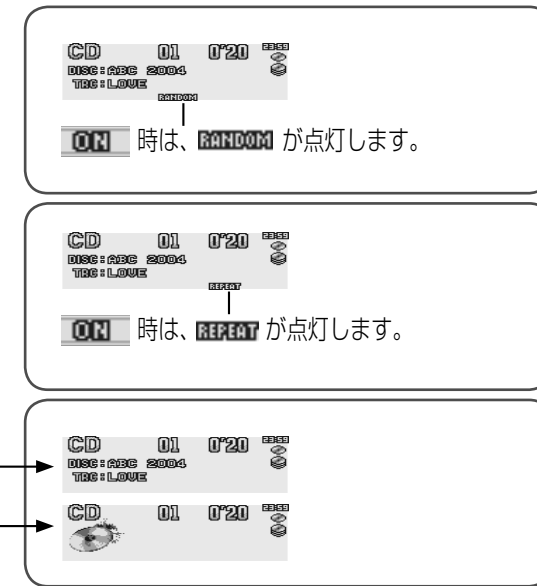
CD 01 0'20 23:59
DISC:ABC 2004
TRC:LOVE
RANDOM

ON 時は、RANDOM が点灯します。

CD 01 0'20 23:59
DISC:ABC 2004
TRC:LOVE
REPEAT

ON 時は、REPEAT が点灯します。

CD 01 0'20 23:59
DISC:ABC 2004
TRC:LOVE

CD 01 0'20 23:59